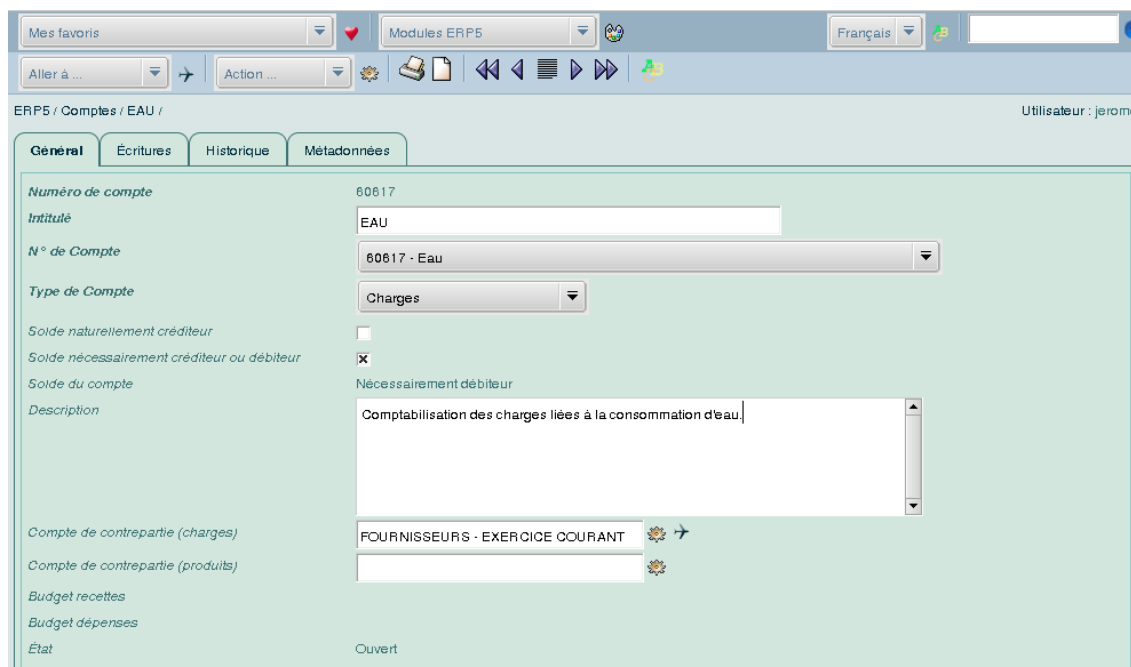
Mes favoris
Modules ERP5
Français
Aller à ...
Action ...
ERP5 / Comptes / EAU /
Utilisateur : jerom
Général
Écritures
Historique
Métadonnées

Numéro de compte
60617
Intitulé
EAU
N° de Compte
60617 - Eau
Type de Compte
Charges
Solde naturellement créditeur
Solde nécessairement créditeur ou débiteur
Solde du compte
Nécessairement débiteur
Description
Comptabilisation des charges liées à la consommation d'eau.
Compte de contrepartie (charges)
FOURNISSEURS - EXERCICE COURANT
Compte de contrepartie (produits)
Budget recettes
Budget dépenses
État
Ouvert